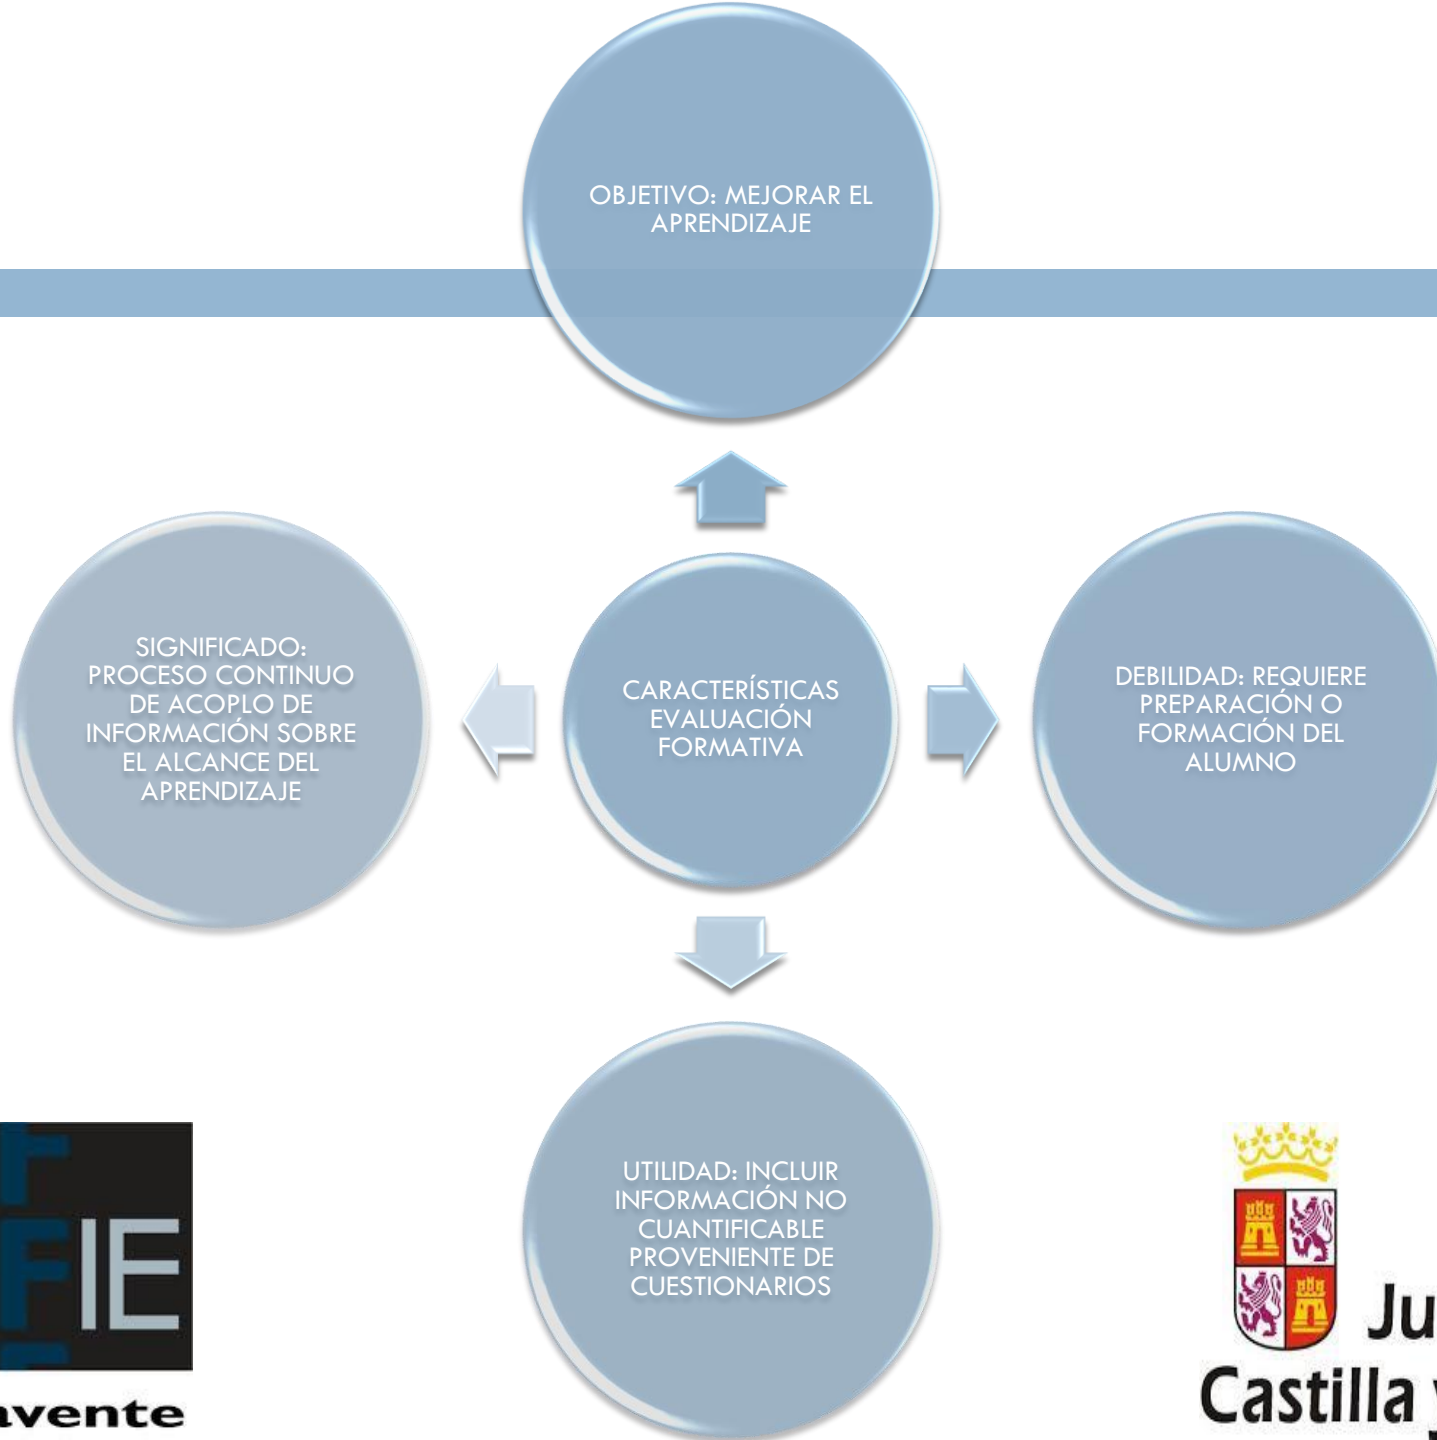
OBJETIVO: MEJORAR EL APRENDIZAJE

SIGNIFICADO: PROCESO CONTINUO DE ACOPLO DE INFORMACIÓN SOBRE EL ALCANCE DEL APRENDIZAJE

CARACTERÍSTICAS EVALUACIÓN FORMATIVA

DEBILIDAD: REQUIERE PREPARACIÓN O FORMACIÓN DEL ALUMNO

UTILIDAD: INCLUIR INFORMACIÓN NO CUANTIFICABLE PROVENIENTE DE CUESTIONARIOS

FIE

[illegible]vente

Ju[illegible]
Castilla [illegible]